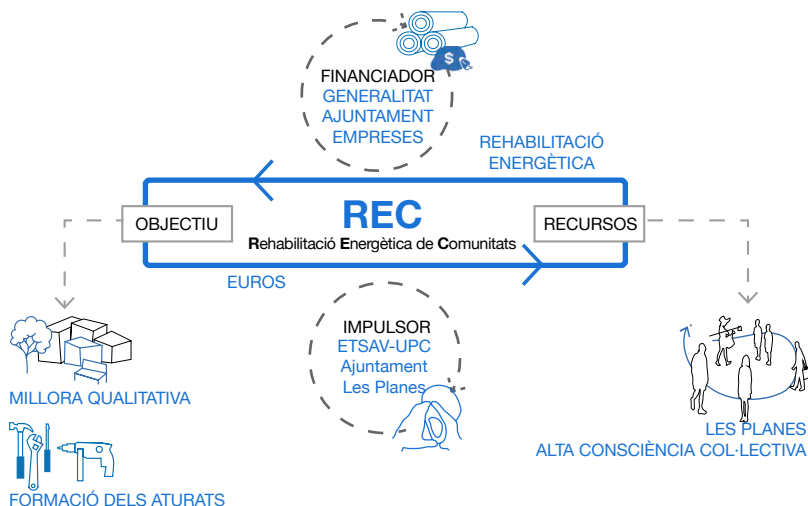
FINANCIADOR
GENERALITAT
AJUNTAMENT
EMPRESES

REHABILITACIÓ
ENERGÈTICA

OBJECTIU

REC
Rehabilitació Energètica de Comunitats

RECURSOS

EUROS

IMPULSOR
ETSAV-UPC
Ajuntament
Les Planes

MILLORA QUALITATIVA

FORMACIÓ DELS ATURATS

LES PLANES
ALTA CONSCIÈNCIA COL·LECTIVA